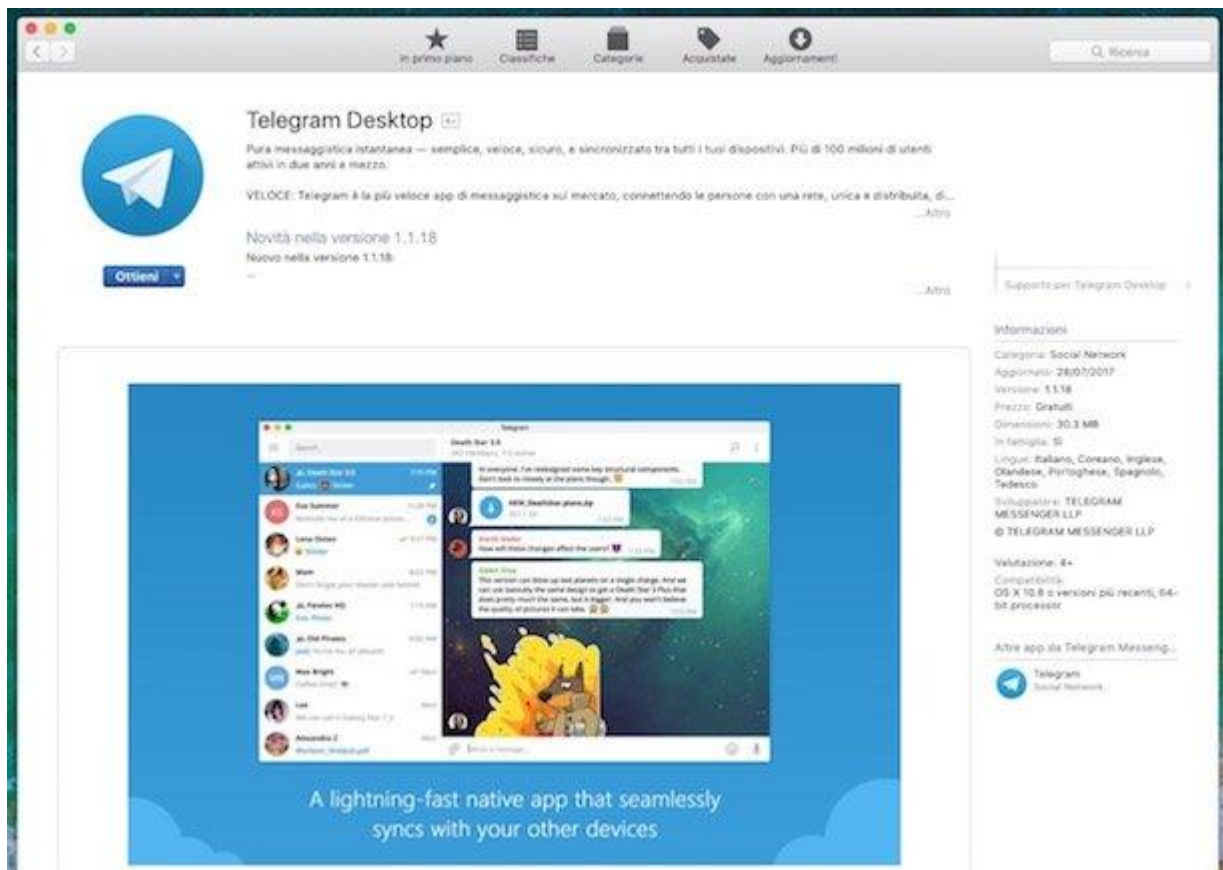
In primo piano Classifiche Categorie Acquistate Aggiornamenti

Ricerca

Telegram Desktop

Pura messaggistica istantanea — semplice, veloce, sicuro, e sincronizzato tra tutti i tuoi dispositivi. Più di 100 milioni di utenti attivi in due anni e mezzo.

VELOCE: Telegram è la più veloce app di messaggistica sul mercato, connettendo le persone con una rete, unica e distribuita, di...
...Altro

Novità nella versione 1.1.18
Nuovo nella versione 1.1.18:
...
...Altro

Ottieni

Supporto per Telegram Desktop

Informazioni
Categoria: Social Network
Aggiornato: 28/07/2017
Versione: 1.1.18
Prezzo: Gratuiti
Dimensioni: 30.3 MB
In famiglia: Sì
Lingue: Italiano, Coreano, Inglese, Olandese, Portoghese, Spagnolo, Tedesco
Sviluppatore: TELEGRAM MESSENGER LLP
© TELEGRAM MESSENGER LLP

Valutazione: 4+
Compatibilità: OS X 10.8 o versioni più recenti, 64-bit processor

Altre app da Telegram Messeng...
Telegram
Social Network

Telegram
Search
Death Star 3.0
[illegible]
Eva Summer
Lena Oxton
Mom
Jo. Parallel HQ
Max Bright
Lee
Alexandra Z
NEW_Deathstar_plans.zip
Darth Vader
How will these changes affect the users?
Galen Orso
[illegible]

A lightning-fast native app that seamlessly syncs with your other devices